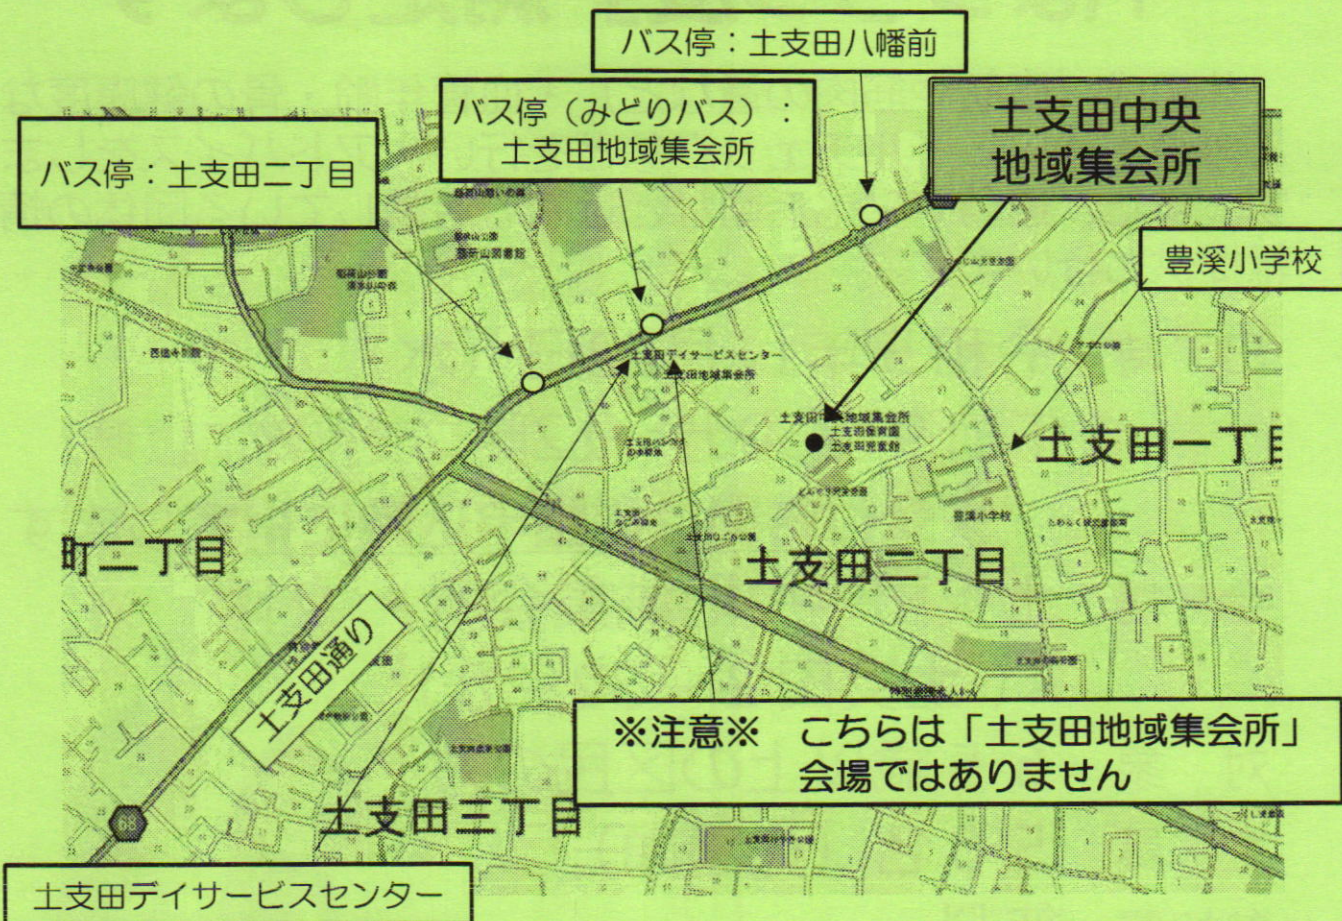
バス停：土支田八幡前

バス停（みどりバス）：
土支田地域集会所

土支田中央
地域集会所

バス停：土支田二丁目

豊溪小学校

土支田デイサービスセンター

土支田地域集会所

土支田中央地域集会所

土支田一丁目

豊溪小学校

町二丁目

土支田二丁目

土支田通り

※注意※　こちらは「土支田地域集会所」
会場ではありません

土支田三丁目

土支田デイサービスセンター